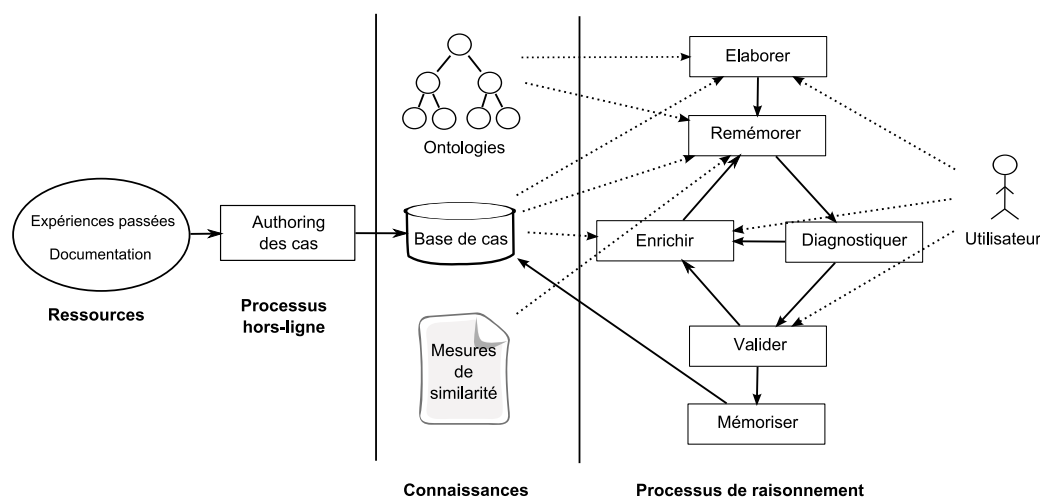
Expériences passées

Documentation

Ressources

Authoring des cas

Processus hors-ligne

Ontologies

Base de cas

Mesures de similarité

Connaissances

Elaborer

Remémorer

Enrichir

Diagnostiquer

Valider

Mémoriser

Utilisateur

Processus de raisonnement